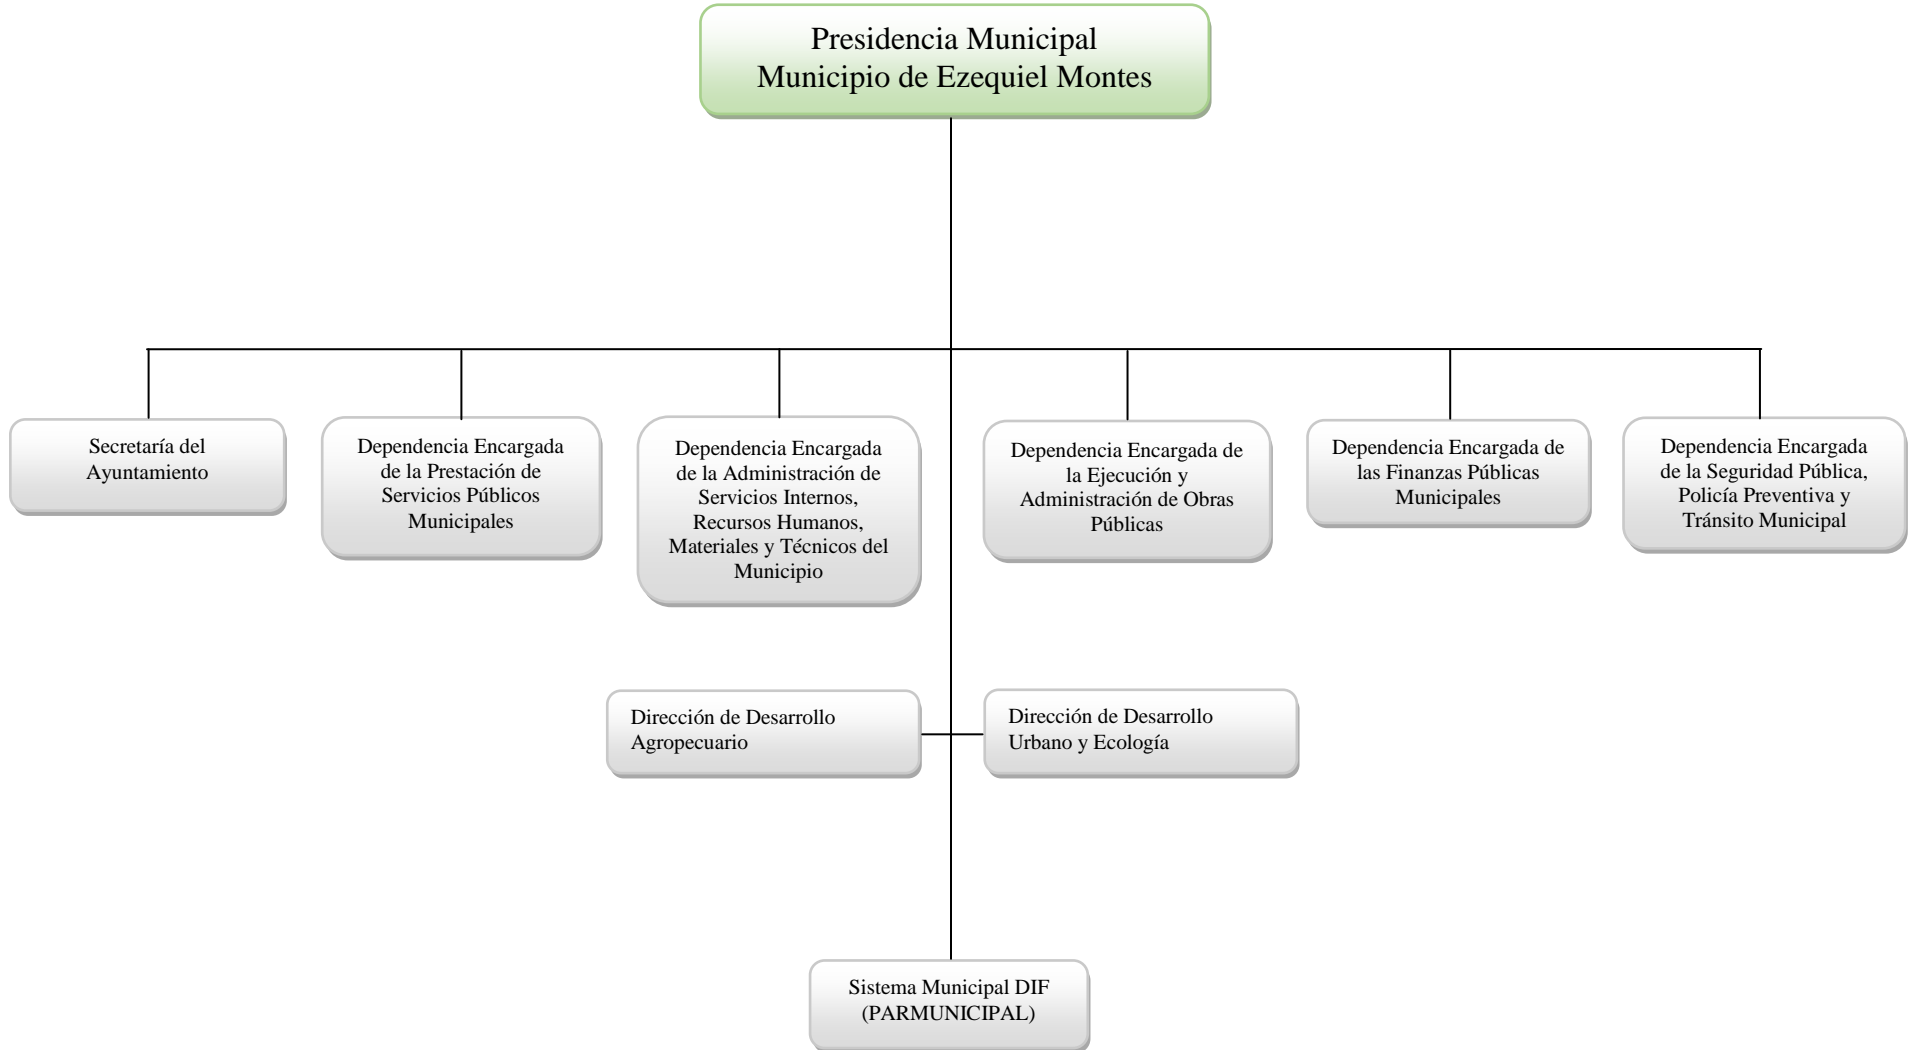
Presidencia Municipal
Municipio de Ezequiel Montes

Secretaría del Ayuntamiento

Dependencia Encargada de la Prestación de Servicios Públicos Municipales

Dependencia Encargada de la Administración de Servicios Internos, Recursos Humanos, Materiales y Técnicos del Municipio

Dependencia Encargada de la Ejecución y Administración de Obras Públicas

Dependencia Encargada de las Finanzas Públicas Municipales

Dependencia Encargada de la Seguridad Pública, Policía Preventiva y Tránsito Municipal

Dirección de Desarrollo Agropecuario

Dirección de Desarrollo Urbano y Ecología

Sistema Municipal DIF (PARMUNICIPAL)